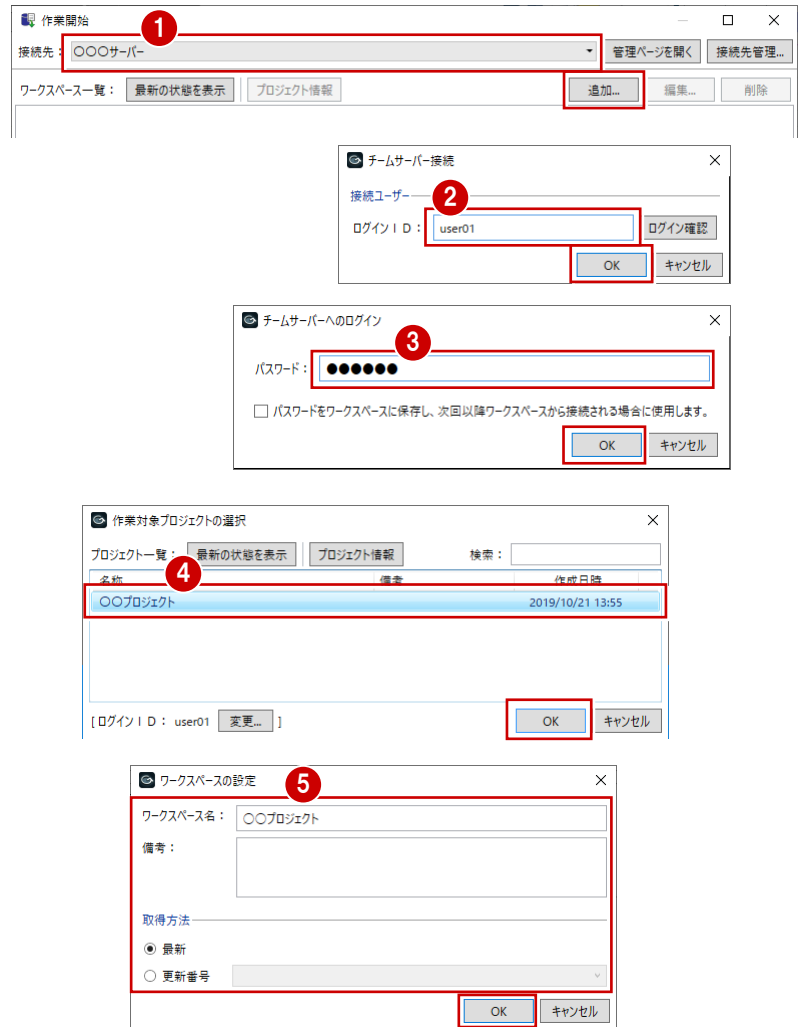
作業開始

1

接続先：○○○サーバー

管理ページを開く

接続先管理...

ワークスペース一覧：

最新の状態を表示

プロジェクト情報

追加...

編集...

削除

チームサーバー接続

接続ユーザー

2

ログインＩＤ：user01

ログイン確認

OK

キャンセル

チームサーバーへのログイン

3

パスワード：●●●●●●

パスワードをワークスペースに保存し、次回以降ワークスペースから接続される場合に使用します。

OK

キャンセル

作業対象プロジェクトの選択

プロジェクト一覧：

最新の状態を表示

プロジェクト情報

検索：

4

| 名称 | 備考 | 作成日時 |
|---|---|---|
| ○○プロジェクト | | 2019/10/21 13:55 |

[ログインＩＤ：user01 変更... ]

OK

キャンセル

ワークスペースの設定

5

ワークスペース名：○○プロジェクト

備考：

取得方法

最新

更新番号

OK

キャンセル